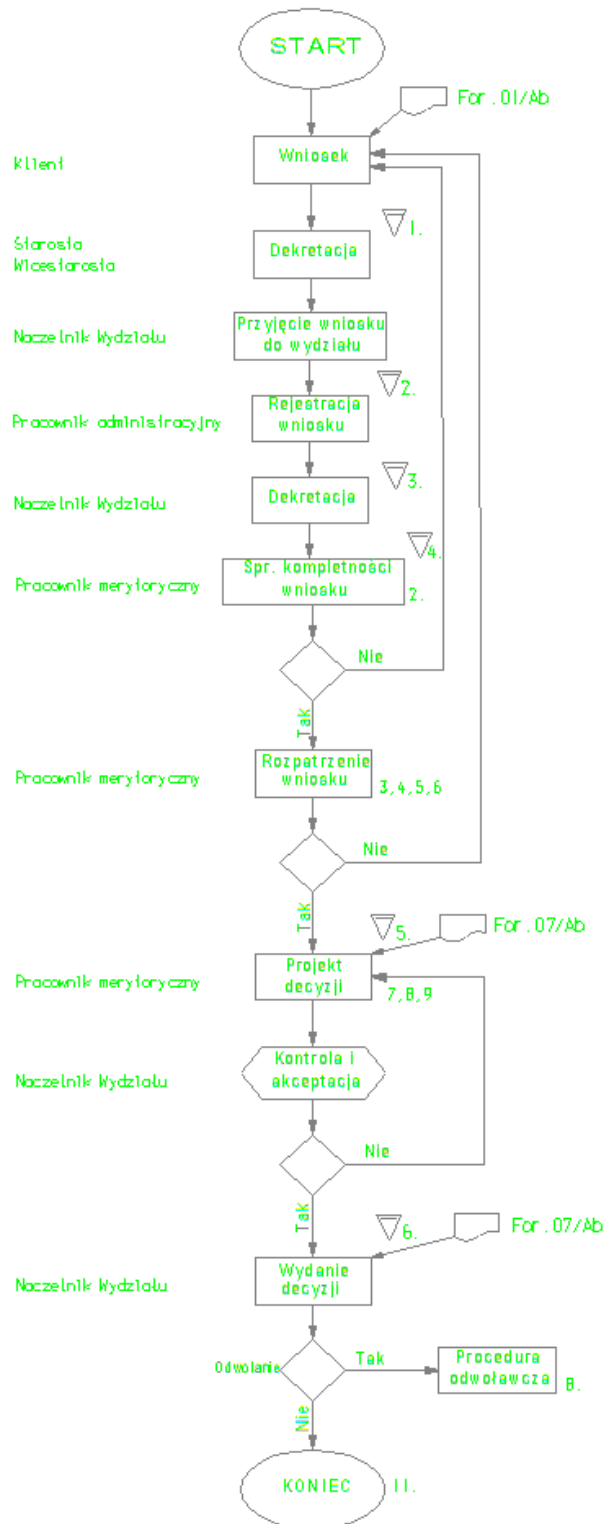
START

For .01/Ab

Klient

Wniosek

1.

Starosta
Wicestarosta

Dekretacja

Naczelnik Wydziału

Przyjęcie wniosku do wydziału

2.

Pracownik administracyjny

Rejestracja wniosku

3.

Naczelnik Wydziału

Dekretacja

4.

Pracownik merytoryczny

Spr. kompletności wniosku

2.

Nie

Tak

Pracownik merytoryczny

Rozpatrzenie wniosku

3,4,5,6

Nie

Tak

5.

For .07/Ab

Pracownik merytoryczny

Projekt decyzji

7,8,9

Naczelnik Wydziału

Kontrola i akceptacja

Nie

Tak

6.

For .07/Ab

Naczelnik Wydziału

Wydanie decyzji

Odwołanie

Tak

Procedura odwoławcza

8.

Nie

KONIEC

11.